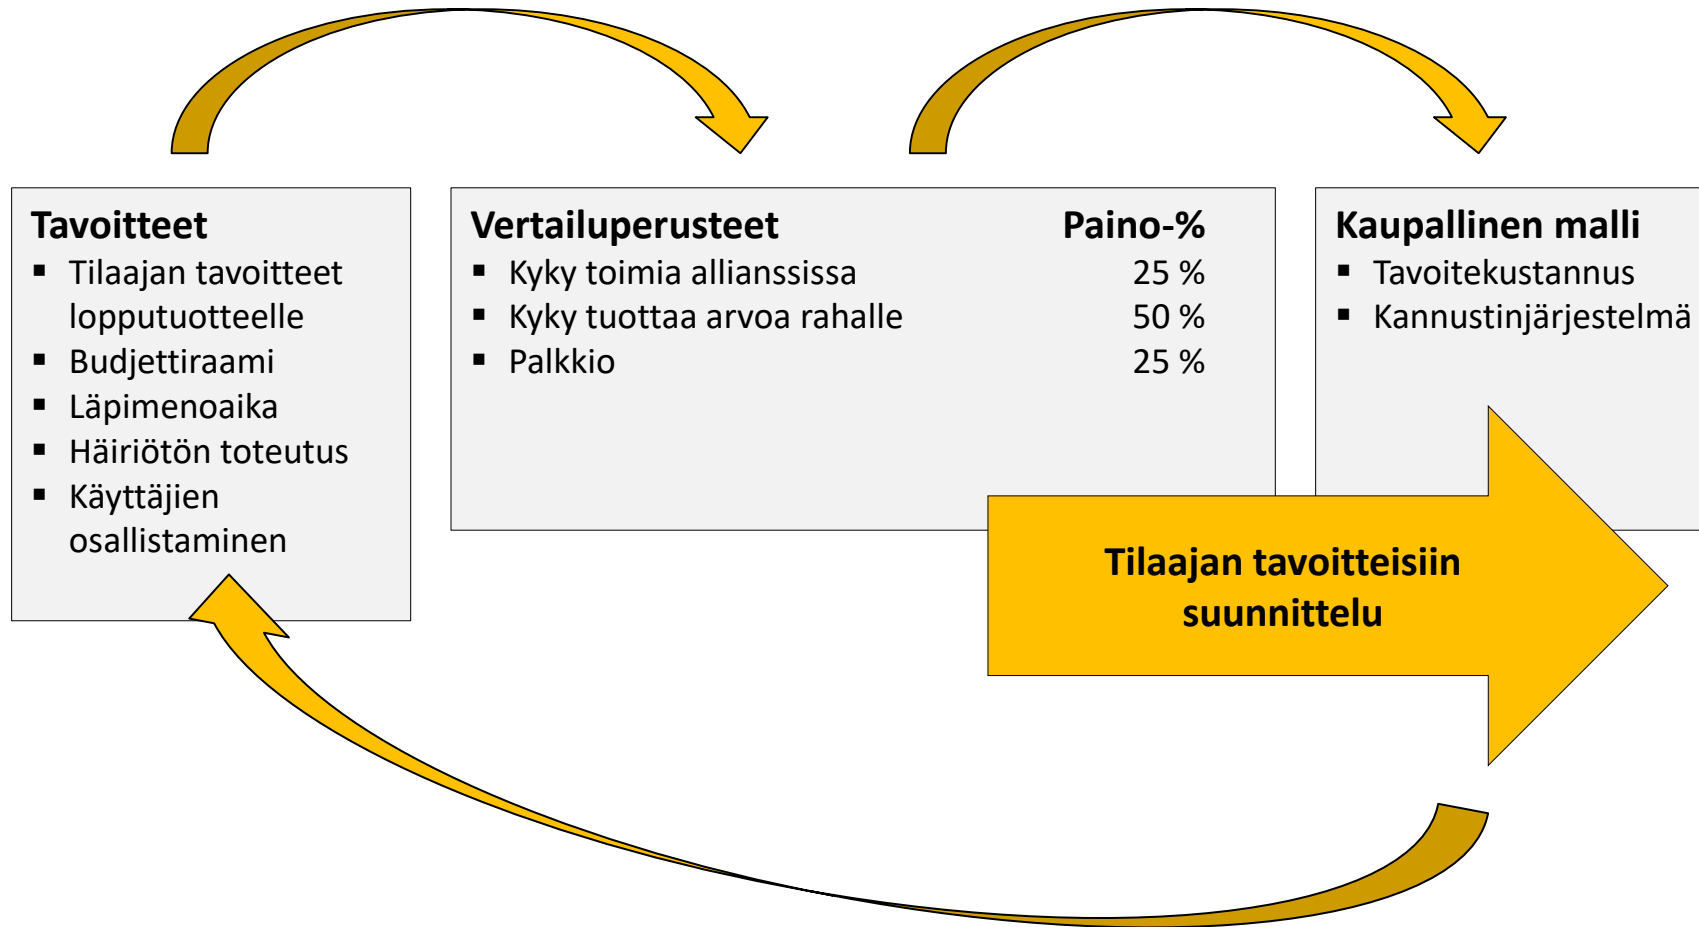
**Tavoitteet**
- Tilaajan tavoitteet lopputuotteelle
- Budjettiraami
- Läpimenoaika
- Häiriötön toteutus
- Käyttäjien osallistaminen

| Vertailuperusteet | Paino-% |
|---|---|
| Kyky toimia allianssissa | 25 % |
| Kyky tuottaa arvoa rahalle | 50 % |
| Palkkio | 25 % |

**Kaupallinen malli**
- Tavoitekustannus
- Kannustinjärjestelmä

**Tilaajan tavoitteisiin suunnittelu**